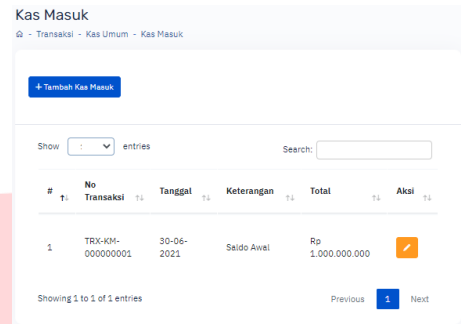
Kas Masuk

- Transaksi - Kas Umum - Kas Masuk

+ Tambah Kas Masuk

Show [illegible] entries

Search:

| # | No Transaksi | Tanggal | Keterangan | Total | Aksi |
|---|---|---|---|---|---|
| 1 | TRX-KM-000000001 | 30-06-2021 | Saldo Awal | Rp 1.000.000.000 | |

Showing 1 to 1 of 1 entries

Previous 1 Next